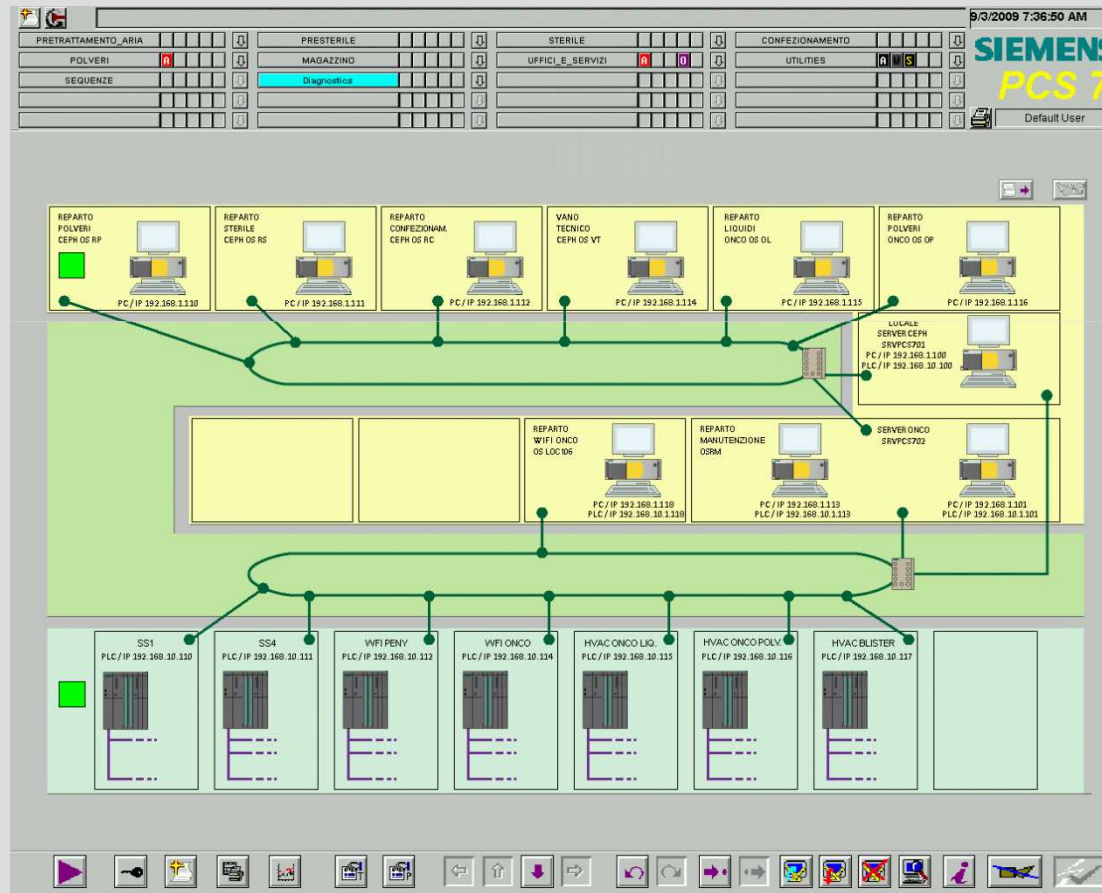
9/3/2009 7:36:50 AM

PRETRATTAMENTO_ARIA
PRESTERILE
STERILE
CONFEZIONAMENTO
POLVERI
A
MAGAZZINO
UFFICI_E_SERVIZI
A
O
UTILITIES
A
S
SEQUENZE
Diagnostics

SIEMENS
PCS 7
Default User

REPARTO POLVERI CEPH OS RP

REPARTO STERILE CEPH OS RS
PC / IP 192.168.1.111

REPARTO CONFEZIONAM. CEPH OS RC
PC / IP 192.168.1.112

VANO TECNICO CEPH OS VT
PC / IP 192.168.1.114

REPARTO LIQUIDI ONCO OS OL
PC / IP 192.168.1.115

REPARTO POLVERI ONCO OS OP
PC / IP 192.168.1.116

PC / IP 192.168.1.110

LOCALE SERVER CEPH SRVPCS701
PC / IP 192.168.1.100
PLC / IP 192.168.10.100

REPARTO WIFI ONCO OS LOC106
PC / IP 192.168.1.118
PLC / IP 192.168.10.1.118

REPARTO MANUTENZIONE OSRM
PC / IP 192.168.1.113
PLC / IP 192.168.10.1.113

SERVER ONCO SRVPCS702
PC / IP 192.168.1.101
PLC / IP 192.168.10.1.101

SS1
PLC / IP 192.168.10.110

SS4
PLC / IP 192.168.10.111

WFI PENY
PLC / IP 192.168.10.112

WFI ONCO
PLC / IP 192.168.10.114

HVAC ONCO LIQ.
PLC / IP 192.168.10.115

HVAC ONCO POLV.
PLC / IP 192.168.10.116

HVAC BLISTER
PLC / IP 192.168.10.117